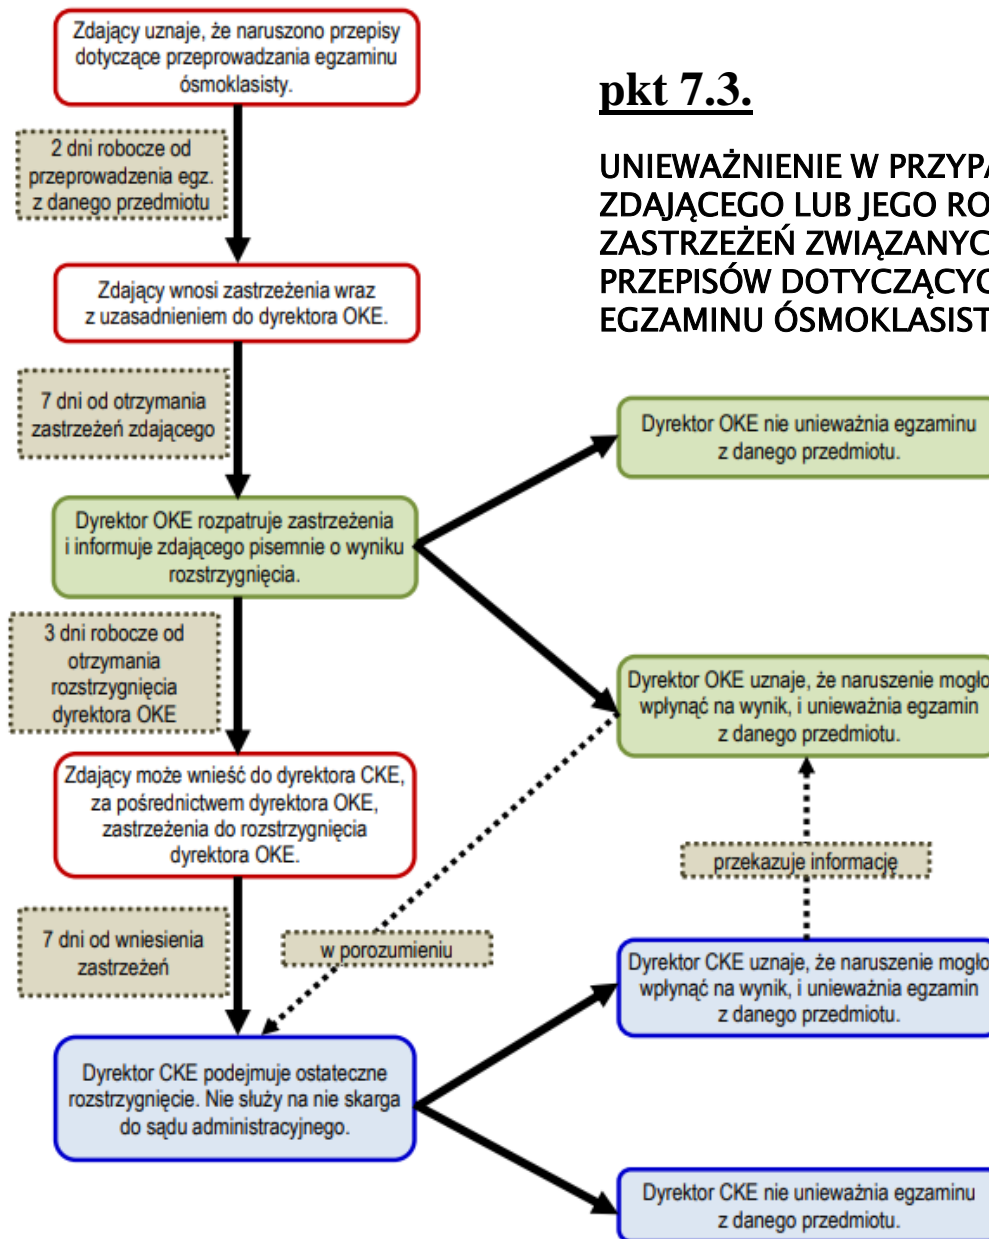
Zdający uznaje, że naruszono przepisy dotyczące przeprowadzania egzaminu ósmoklasisty.

2 dni robocze od przeprowadzenia egz. z danego przedmiotu

Zdający wnosi zastrzeżenia wraz z uzasadnieniem do dyrektora OKE.

7 dni od otrzymania zastrzeżeń zdającego

Dyrektor OKE rozpatruje zastrzeżenia i informuje zdającego pisemnie o wyniku rozstrzygnięcia.

3 dni robocze od otrzymania rozstrzygnięcia dyrektora OKE

Zdający może wnieść do dyrektora CKE, za pośrednictwem dyrektora OKE, zastrzeżenia do rozstrzygnięcia dyrektora OKE.

7 dni od wniesienia zastrzeżeń

w porozumieniu

Dyrektor CKE podejmuje ostateczne rozstrzygnięcie. Nie służy na nie skarga do sądu administracyjnego.

pkt 7.3.

UNIEWAŻNIENIE W PRZYP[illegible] ZDAJĄCEGO LUB JEGO RO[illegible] ZASTRZEŻEŃ ZWIĄZANYC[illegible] PRZEPISÓW DOTYCZĄCYC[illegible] EGZAMINU ÓSMOKLASIST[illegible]

Dyrektor OKE nie unieważnia egzaminu z danego przedmiotu.

Dyrektor OKE uznaje, że naruszenie mogło wpłynąć na wynik, i unieważnia egzamin z danego przedmiotu.

przekazuje informację

Dyrektor CKE uznaje, że naruszenie mogło wpłynąć na wynik, i unieważnia egzamin z danego przedmiotu.

Dyrektor CKE nie unieważnia egzaminu z danego przedmiotu.